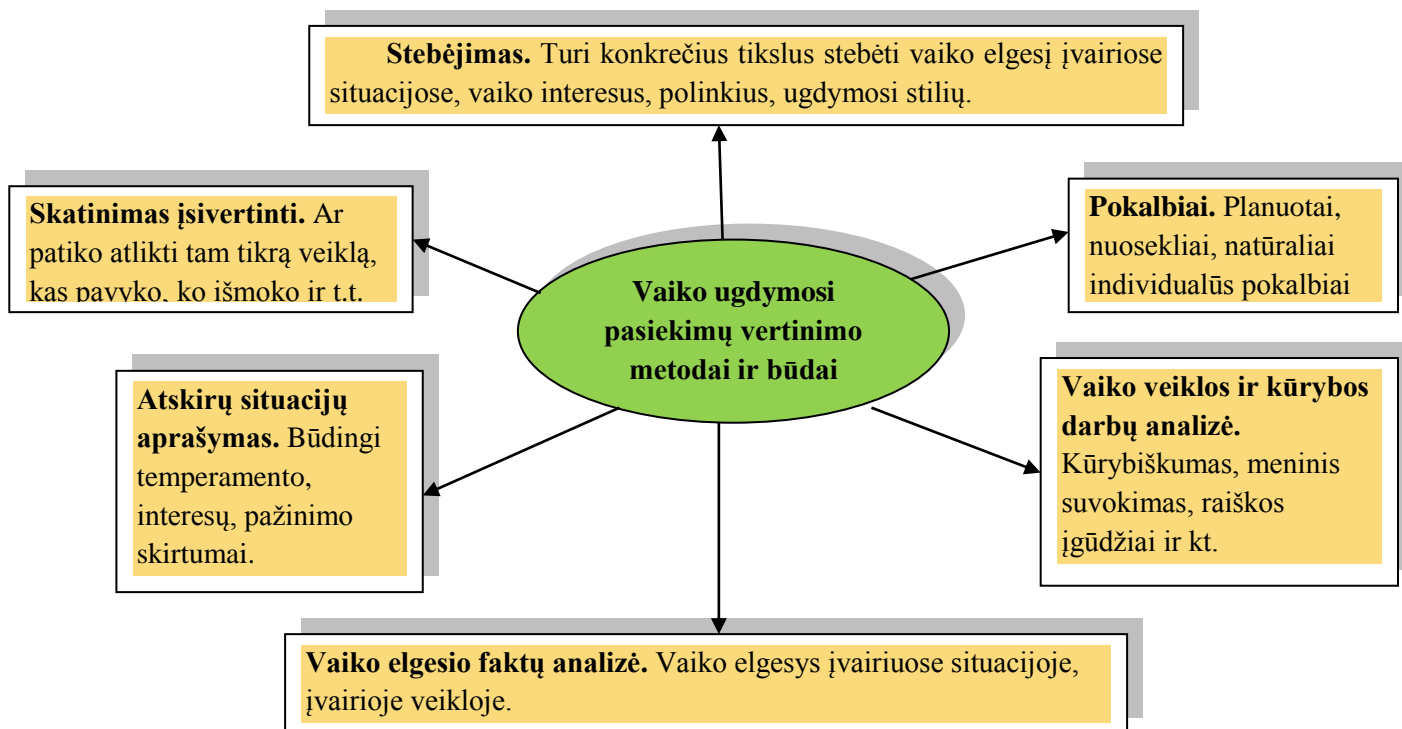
Stebėjimas. Turi konkrečius tikslus stebėti vaiko elgesį įvairiose situacijose, vaiko interesus, polinkius, ugdymosi stilių.

Skatinimas įsivertinti. Ar patiko atlikti tam tikrą veiklą, kas pavyko, ko išmoko ir t.t.

Pokalbiai. Planuotai, nuosekliai, natūraliai individualūs pokalbiai

Vaiko ugdymosi pasiekimų vertinimo metodai ir būdai

Atskirų situacijų aprašymas. Būdingi temperamento, interesų, pažinimo skirtumai.

Vaiko veiklos ir kūrybos darbų analizė. Kūrybiškumas, meninis suvokimas, raiškos įgūdžiai ir kt.

Vaiko elgesio faktų analizė. Vaiko elgesys įvairiuose situacijoje, įvairioje veikloje.